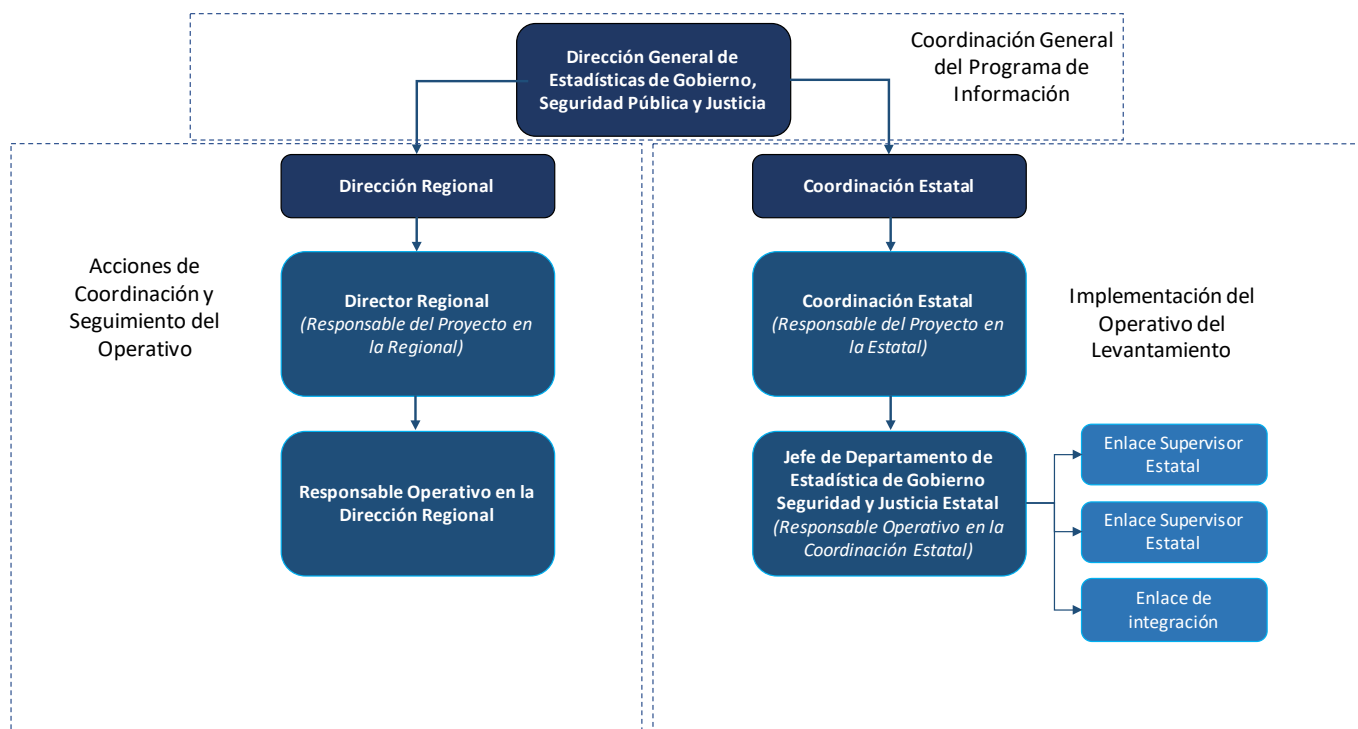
Dirección General de Estadísticas de Gobierno, Seguridad Pública y Justicia

Coordinación General del Programa de Información

Dirección Regional

Coordinación Estatal

Acciones de Coordinación y Seguimiento del Operativo

Director Regional
(Responsable del Proyecto en la Regional)

Coordinación Estatal
(Responsable del Proyecto en la Estatal)

Implementación del Operativo del Levantamiento

Responsable Operativo en la Dirección Regional

Jefe de Departamento de Estadística de Gobierno Seguridad y Justicia Estatal
(Responsable Operativo en la Coordinación Estatal)

Enlace Supervisor Estatal

Enlace Supervisor Estatal

Enlace de integración